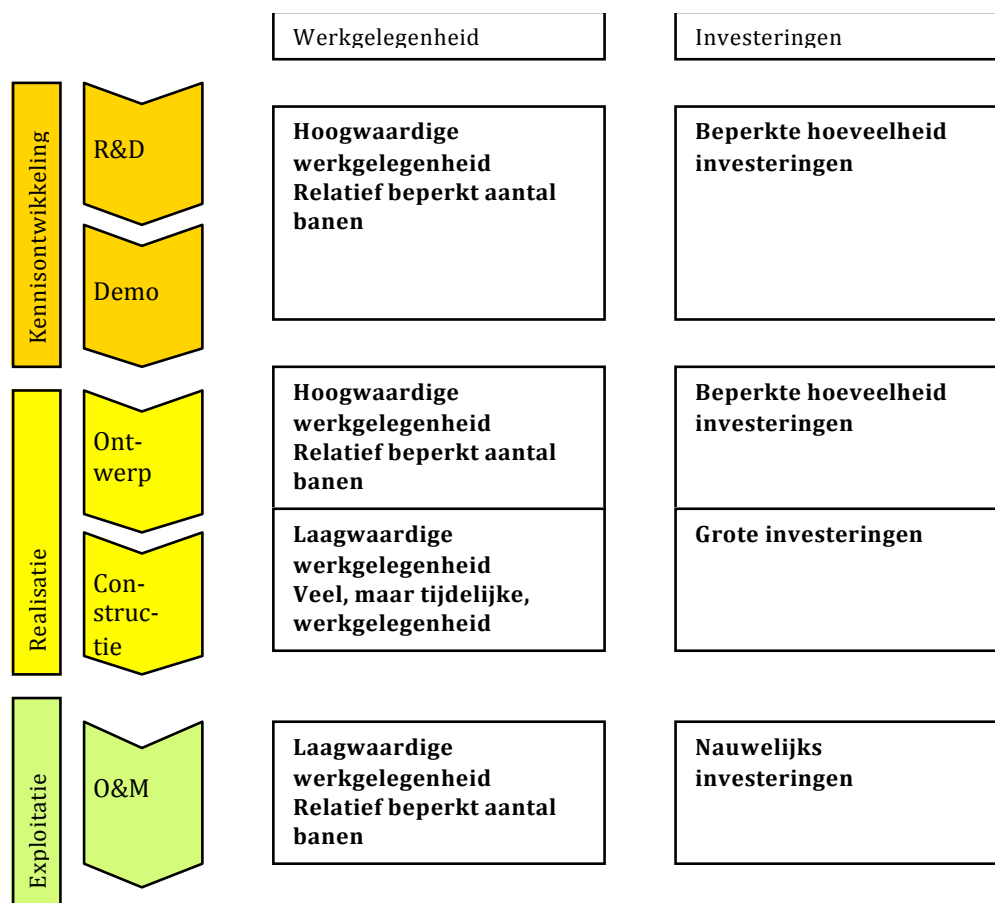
Werkgelegenheid

Investeringen

Kennisontwikkeling

R&D

Demo

Hoogwaardige werkgelegenheid
Relatief beperkt aantal banen

Beperkte hoeveelheid investeringen

Realisatie

Ontwerp

Hoogwaardige werkgelegenheid
Relatief beperkt aantal banen

Beperkte hoeveelheid investeringen

Constructie

Laagwaardige werkgelegenheid
Veel, maar tijdelijke, werkgelegenheid

Grote investeringen

Exploitatie

O&M

Laagwaardige werkgelegenheid
Relatief beperkt aantal banen

Nauwelijks investeringen